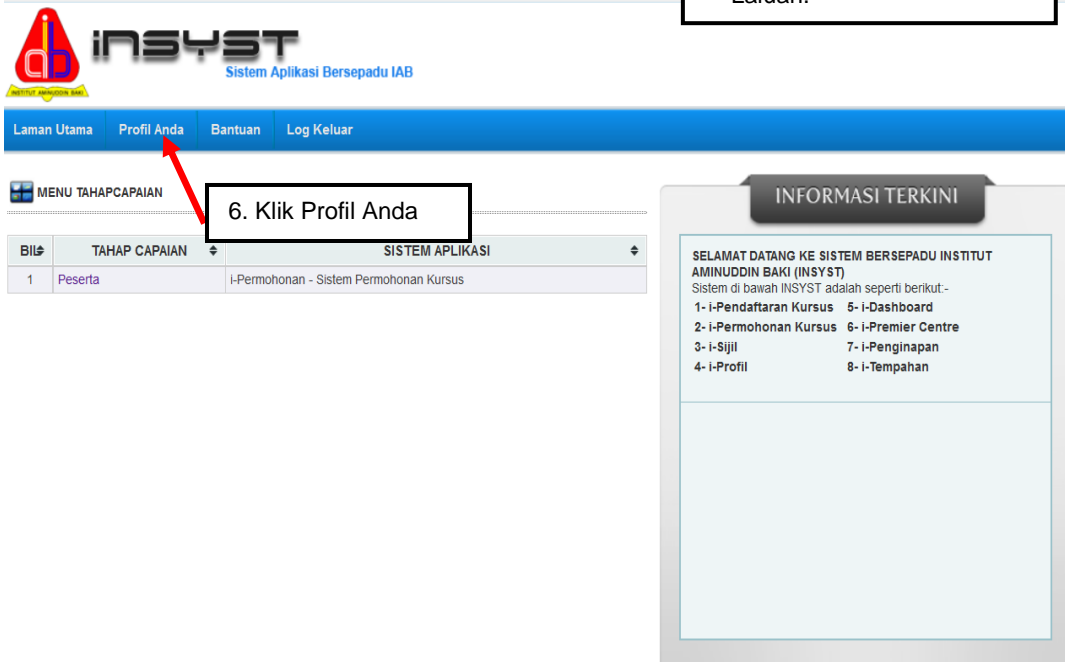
Laman.

INSTITUT AMINUDDIN BAKI

INSYST

Sistem Aplikasi Bersepadu IAB

Laman Utama Profil Anda Bantuan Log Keluar

MENU TAHAPCAPAIAN

6. Klik Profil Anda

| Bil | TAHAP CAPAIAN | SISTEM APLIKASI |
|---|---|---|
| 1 | Peserta | i-Permohonan - Sistem Permohonan Kursus |

INFORMASI TERKINI

SELAMAT DATANG KE SISTEM BERSEPADU INSTITUT AMINUDDIN BAKI (INSYST)
Sistem di bawah INSYST adalah seperti berikut:-

1- i-Pendaftaran Kursus
5- i-Dashboard
2- i-Permohonan Kursus
6- i-Premier Centre
3- i-Sijil
7- i-Penginapan
4- i-Profil
8- i-Tempahan